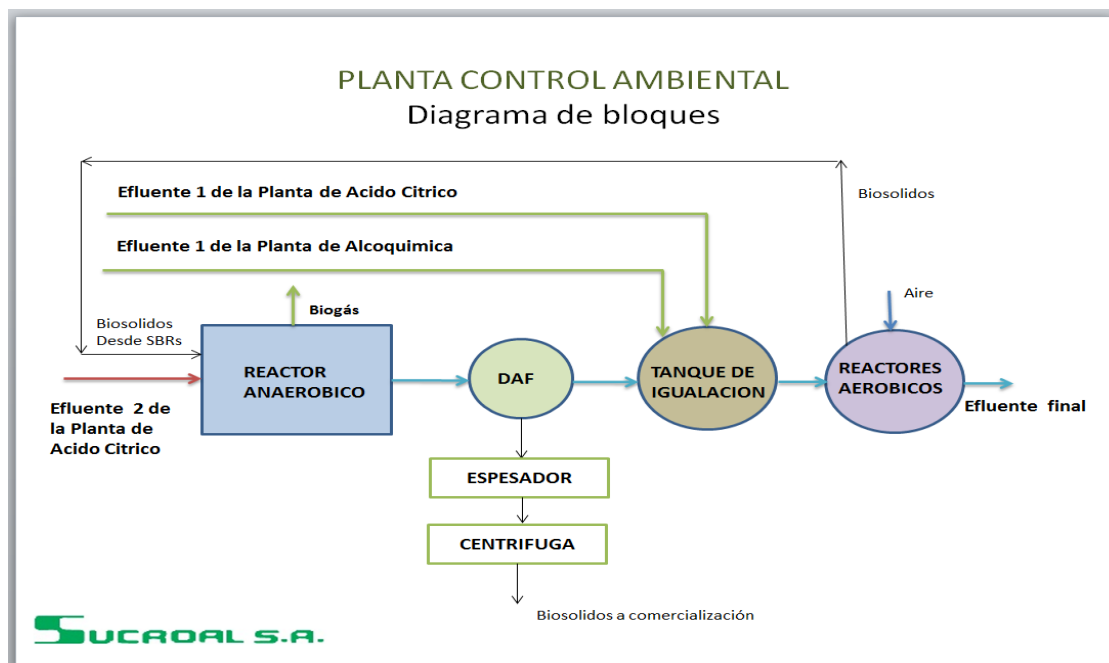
PLANTA CONTROL AMBIENTAL
Diagrama de bloques

Biosolidos

Efluente 1 de la Planta de Acido Citrico

Efluente 1 de la Planta de Alcoquimica

Aire

Biogás

Biosolidos Desde SBRs

REACTOR ANAEROBICO

DAF

TANQUE DE IGUALACION

REACTORES AEROBICOS

Efluente final

Efluente 2 de la Planta de Acido Citrico

ESPESADOR

CENTRIFUGA

Biosolidos a comercialización

SUCROAL S.A.